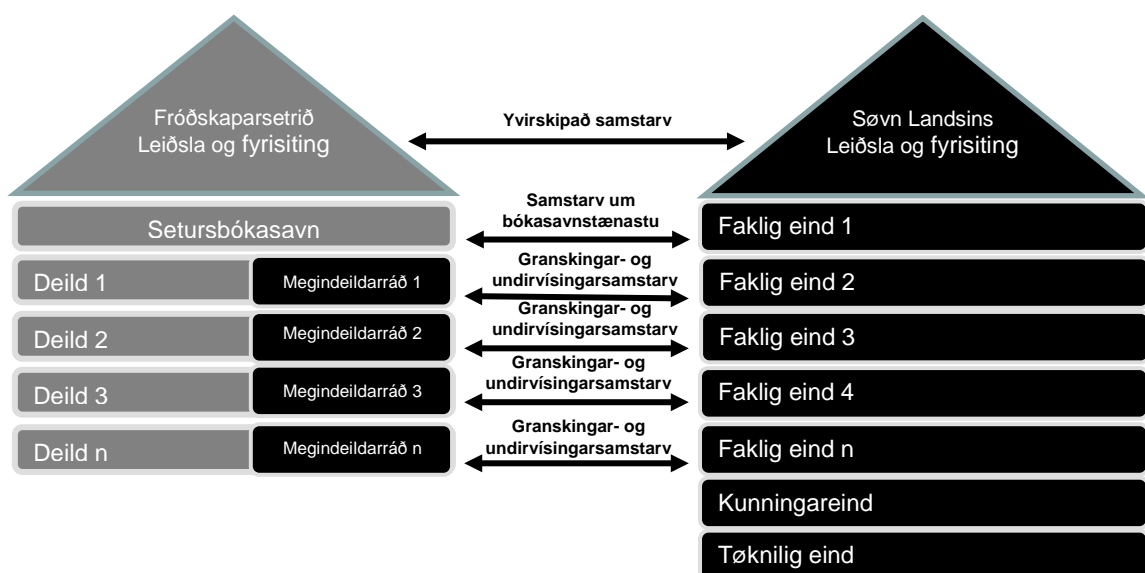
Fróðskaparsetrið
Leiðsla og fyrisiting

Yvirskipað samstarv

Søvn Landsins
Leiðsla og fyrisiting

Setursbókasavn

Samstarv um bókasavnstænastu

Faklig eind 1

Deild 1

Megindeildarráð 1

Granskingar- og undirvísingarsamstarv

Faklig eind 2

Deild 2

Megindeildarráð 2

Granskingar- og undirvísingarsamstarv

Faklig eind 3

Deild 3

Megindeildarráð 3

Granskingar- og undirvísingarsamstarv

Faklig eind 4

Deild n

Megindeildarráð n

Granskingar- og undirvísingarsamstarv

Faklig eind n

Kunningareind

Tøknilig eind